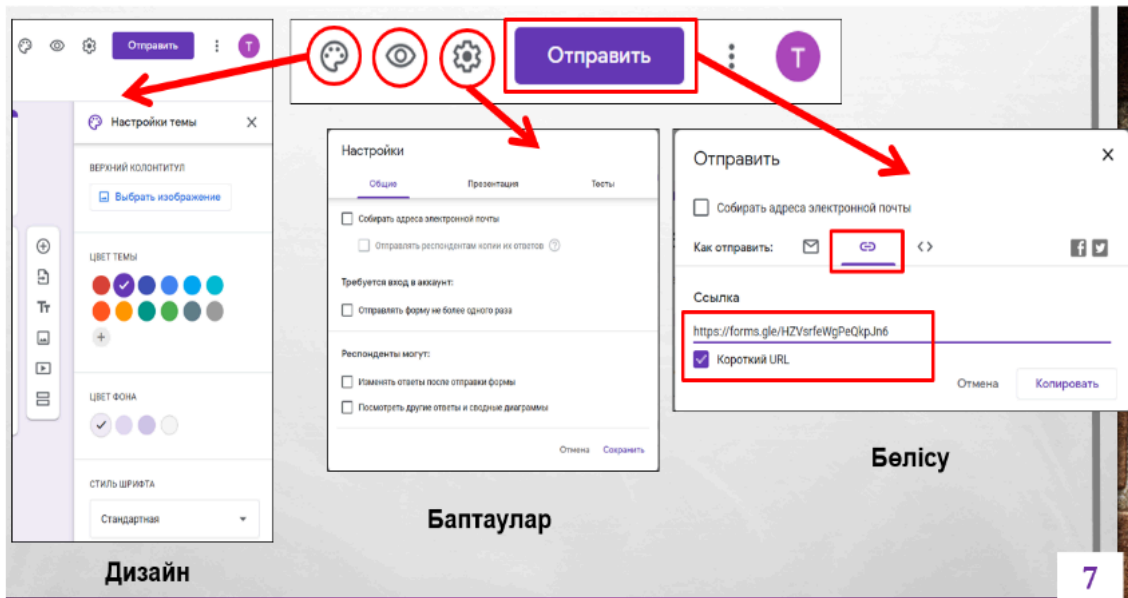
Отправить
T

Отправить
T

Настройки темы

ВЕРХНИЙ КОЛОНТИТУЛ

Выбрать изображение

ЦВЕТ ТЕМЫ

ЦВЕТ ФОНА

СТИЛЬ ШРИФТА

Стандартная

Дизайн

Настройки

Общие
Презентация
Тесты

Собирать адреса электронной почты

Отправлять респондентам копии их ответов

Требуется вход в аккаунт:

Отправлять форму не более одного раза

Респонденты могут:

Изменять ответы после отправки формы

Посмотреть другие ответы и сводные диаграммы

Отмена
Сохранить

Баптаулар

Отправить

Собирать адреса электронной почты

Как отправить:

Ссылка

https://forms.gle/HZVsrfeWgPeQkpJn6

Короткий URL

Отмена
Копировать

Бөлісу

7